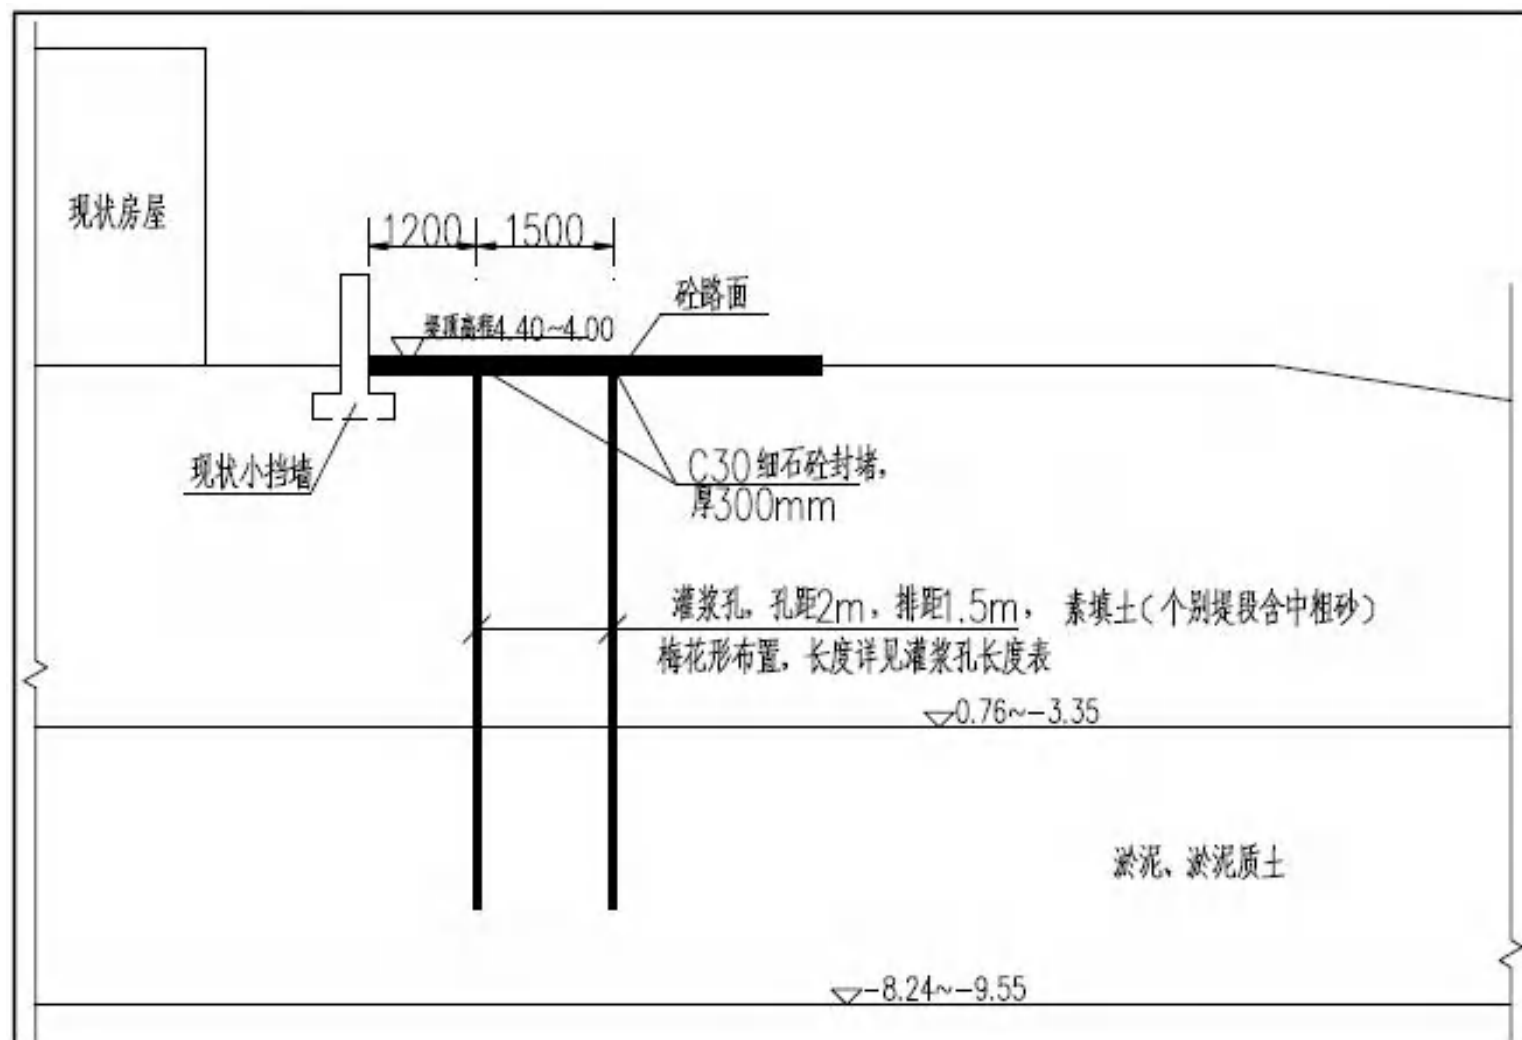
现状房屋

1200 1500

砼路面

堤顶高程4.40~4.00

现状小挡墙

C30细石砼封堵，厚300mm

灌浆孔，孔距2m，排距1.5m，梅花形布置，长度详见灌浆孔长度表

素填土(个别堤段含中粗砂)

0.76~-3.35

淤泥、淤泥质土

-8.24~-9.55